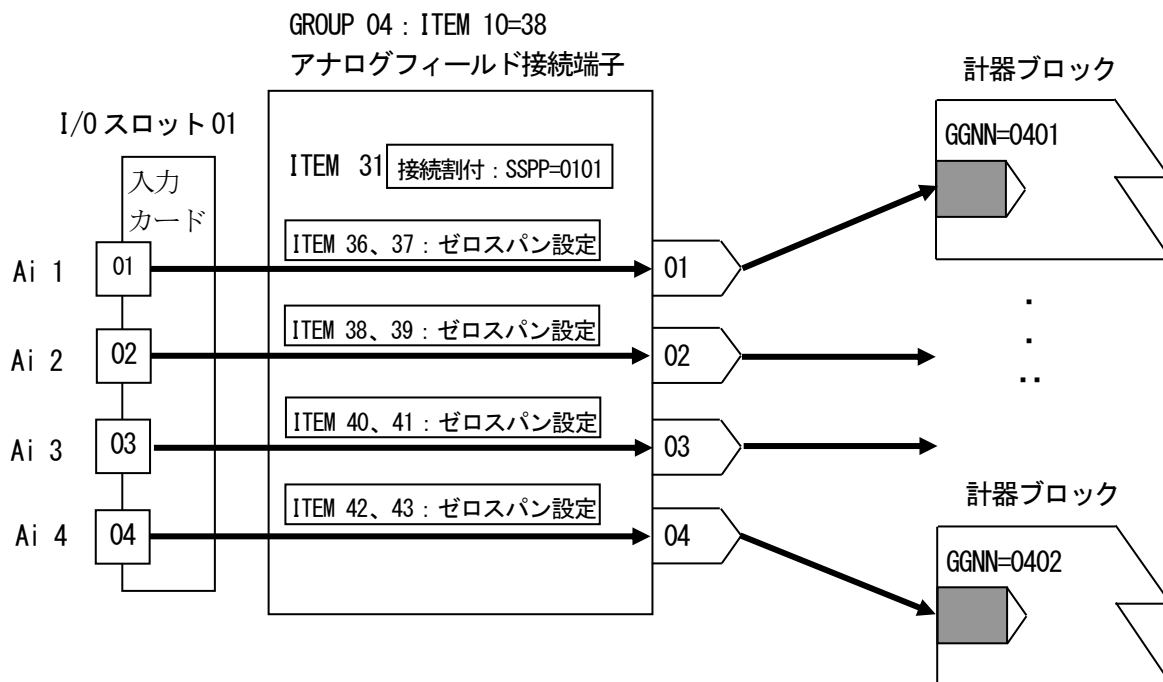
GROUP 04：ITEM 10=38
アナログフィールド接続端子

計器ブロック

I/O スロット 01

入力
カード

ITEM 31 接続割付：SSPP=0101

GGNN=0401

ITEM 36、37：ゼロスパン設定

Ai 1 01 01

ITEM 38、39：ゼロスパン設定

Ai 2 02 02

ITEM 40、41：ゼロスパン設定

Ai 3 03 03

計器ブロック

ITEM 42、43：ゼロスパン設定

Ai 4 04 04

GGNN=0402